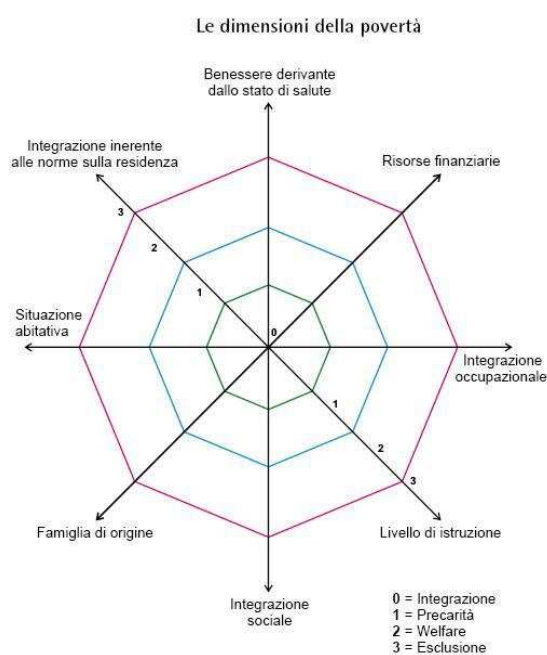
Le dimensioni della povertà

Benessere derivante dallo stato di salute

Integrazione inerente alle norme sulla residenza

Risorse finanziarie

3
2
1
0

Situazione abitativa

Integrazione occupazionale

1
2
3

Famiglia di origine

Livello di istruzione

Integrazione sociale

0 = Integrazione
1 = Precarità
2 = Welfare
3 = Esclusione